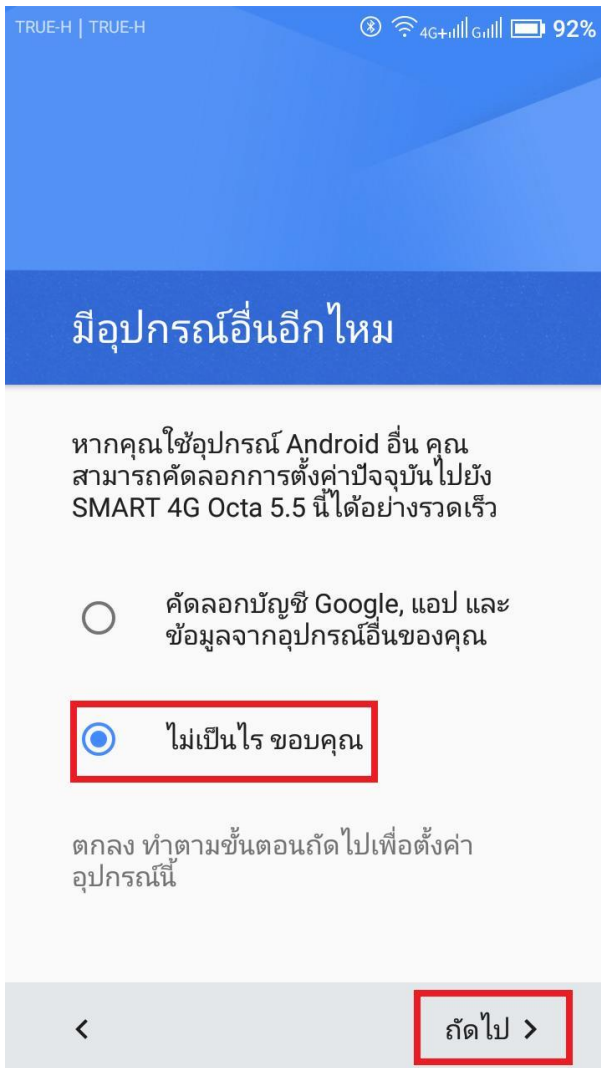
TRUE-H | TRUE-H 4G G 92%

มีอุปกรณ์อื่นอีกไหม

หากคุณใช้อุปกรณ์ Android อื่น คุณสามารถคัดลอกการตั้งค่าปัจจุบันไปยัง SMART 4G Octa 5.5 นี้ได้อย่างรวดเร็ว

คัดลอกบัญชี Google, แอป และข้อมูลจากอุปกรณ์อื่นของคุณ

ไม่เป็นไร ขอบคุณ

ตกลง ทำตามขั้นตอนถัดไปเพื่อตั้งค่าอุปกรณ์นี้

<

ถัดไป >